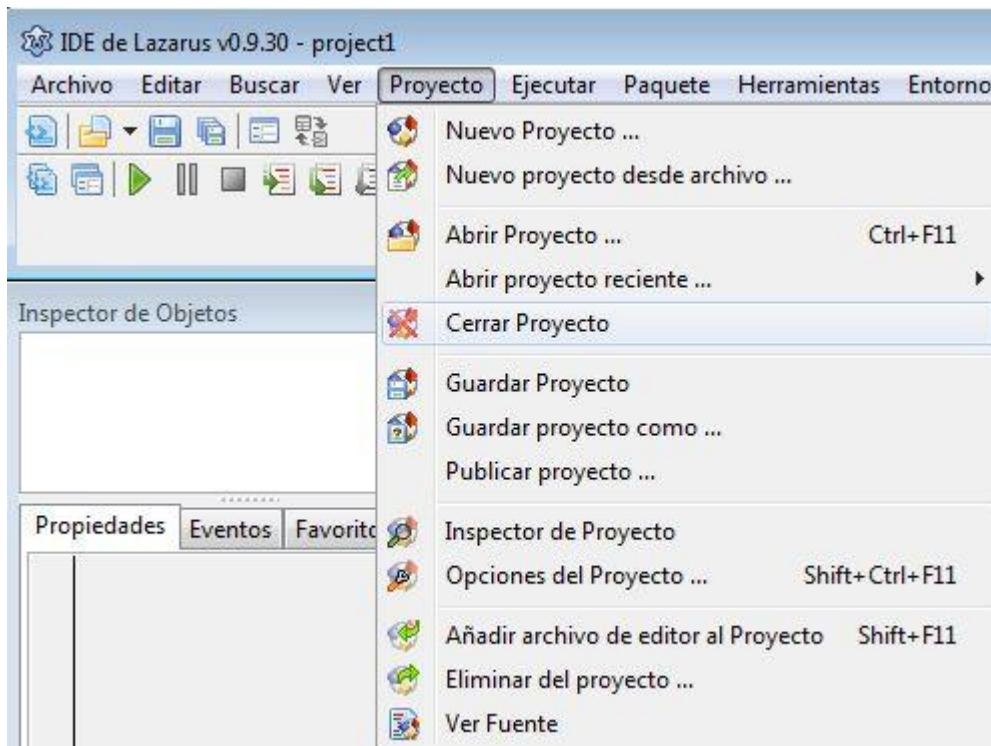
IDE de Lazarus v0.9.30 - project1

Archivo Editar Buscar Ver Proyecto Ejecutar Paquete Herramientas Entorno

Nuevo Proyecto ...
Nuevo proyecto desde archivo ...
Abrir Proyecto ... Ctrl+F11
Abrir proyecto reciente ...
Cerrar Proyecto
Guardar Proyecto
Guardar proyecto como ...
Publicar proyecto ...
Inspector de Proyecto
Opciones del Proyecto ... Shift+Ctrl+F11
Añadir archivo de editor al Proyecto Shift+F11
Eliminar del proyecto ...
Ver Fuente

Inspector de Objetos

Propiedades Eventos Favorito